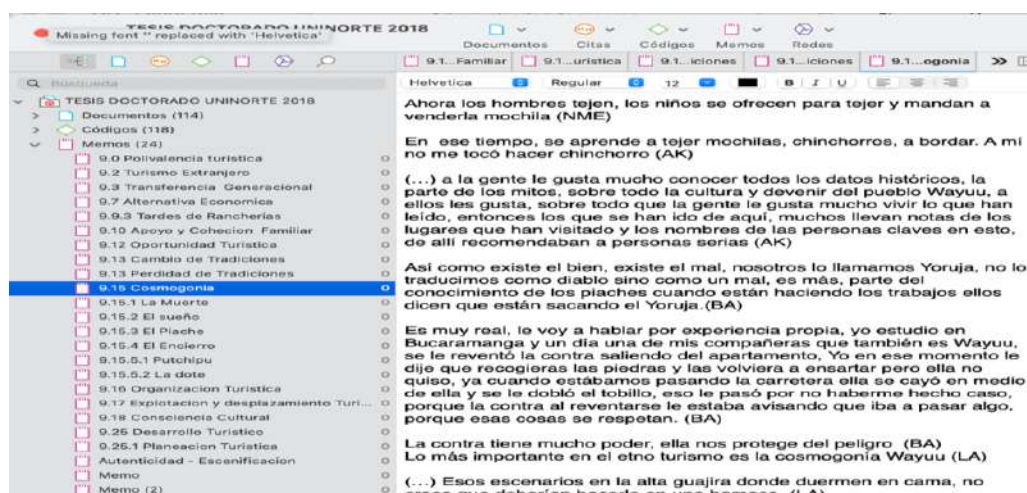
Missing font '' replaced with 'Helvetica'
TESIS DOCTORADO UNINORTE 2018

Documentos Citas Códigos Memos Redes

Q Búsqueda

TESIS DOCTORADO UNINORTE 2018
Documentos (114)
Códigos (118)
Memos (24)
9.0 Polivalencia turistica
9.2 Turismo Extranjero
9.3 Transferencia Generacional
9.7 Alternativa Economica
9.9.3 Tardes de Rancherias
9.10 Apoyo y Cohecion Familiar
9.12 Oportunidad Turistica
9.13 Cambio de Tradiciones
9.13 Perdidad de Tradiciones
9.15 Cosmogonia
9.15.1 La Muerte
9.15.2 El sueño
9.15.3 El Piache
9.15.4 El Encierro
9.15.5.1 Putchipu
9.15.5.2 La dote
9.16 Organizacion Turistica
9.17 Explotacion y desplazamiento Turi...
9.18 Consciencia Cultural
9.25 Desarrollo Turistico
9.25.1 Planeacion Turistica
Autenticidad - Escenificacion
Memo
Memo (2)

9.1...Familiar 9.1...uristica 9.1...iciones 9.1...iciones 9.1...ogonia

Helvetica Regular 12 B I U

Ahora los hombres tejen, los niños se ofrecen para tejer y mandan a venderla mochila (NME)

En ese tiempo, se aprende a tejer mochilas, chinchorros, a bordar. A mi no me tocó hacer chinchorro (AK)

(...) a la gente le gusta mucho conocer todos los datos históricos, la parte de los mitos, sobre todo la cultura y devenir del pueblo Wayuu, a ellos les gusta, sobre todo que la gente le gusta mucho vivir lo que han leído, entonces los que se han ido de aquí, muchos llevan notas de los lugares que han visitado y los nombres de las personas claves en esto, de allí recomendaban a personas serias (AK)

Así como existe el bien, existe el mal, nosotros lo llamamos Yoruja, no lo traducimos como diablo sino como un mal, es más, parte del conocimiento de los piaches cuando están haciendo los trabajos ellos dicen que están sacando el Yoruja.(BA)

Es muy real, le voy a hablar por experiencia propia, yo estudio en Bucaramanga y un día una de mis compañeras que también es Wayuu, se le reventó la contra saliendo del apartamento, Yo en ese momento le dije que recogieras las piedras y las volviera a ensartar pero ella no quiso, ya cuando estábamos pasando la carretera ella se cayó en medio de ella y se le dobló el tobillo, eso le pasó por no haberme hecho caso, porque la contra al reventarse le estaba avisando que iba a pasar algo, porque esas cosas se respetan. (BA)

La contra tiene mucho poder, ella nos protege del peligro (BA)
Lo más importante en el etno turismo es la cosmogonia Wayuu (LA)

(...) Esos escenarios en la alta guajira donde duermen en cama, no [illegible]